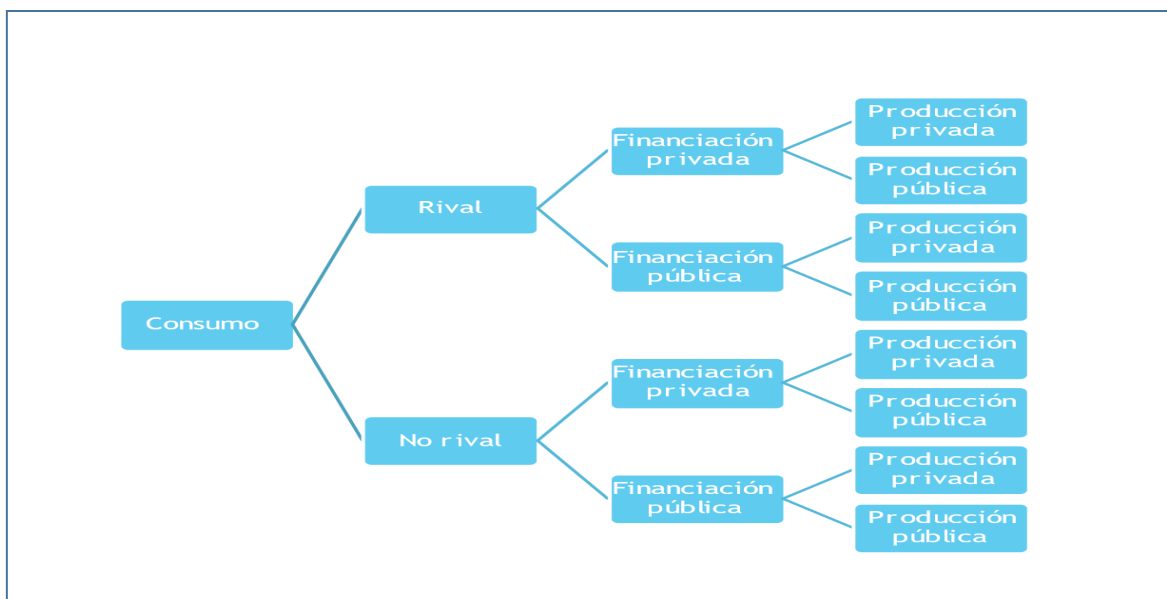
Consumo

Rival

Financiación privada

Producción privada

Producción pública

Financiación pública

Producción privada

Producción pública

No rival

Financiación privada

Producción privada

Producción pública

Financiación pública

Producción privada

Producción pública